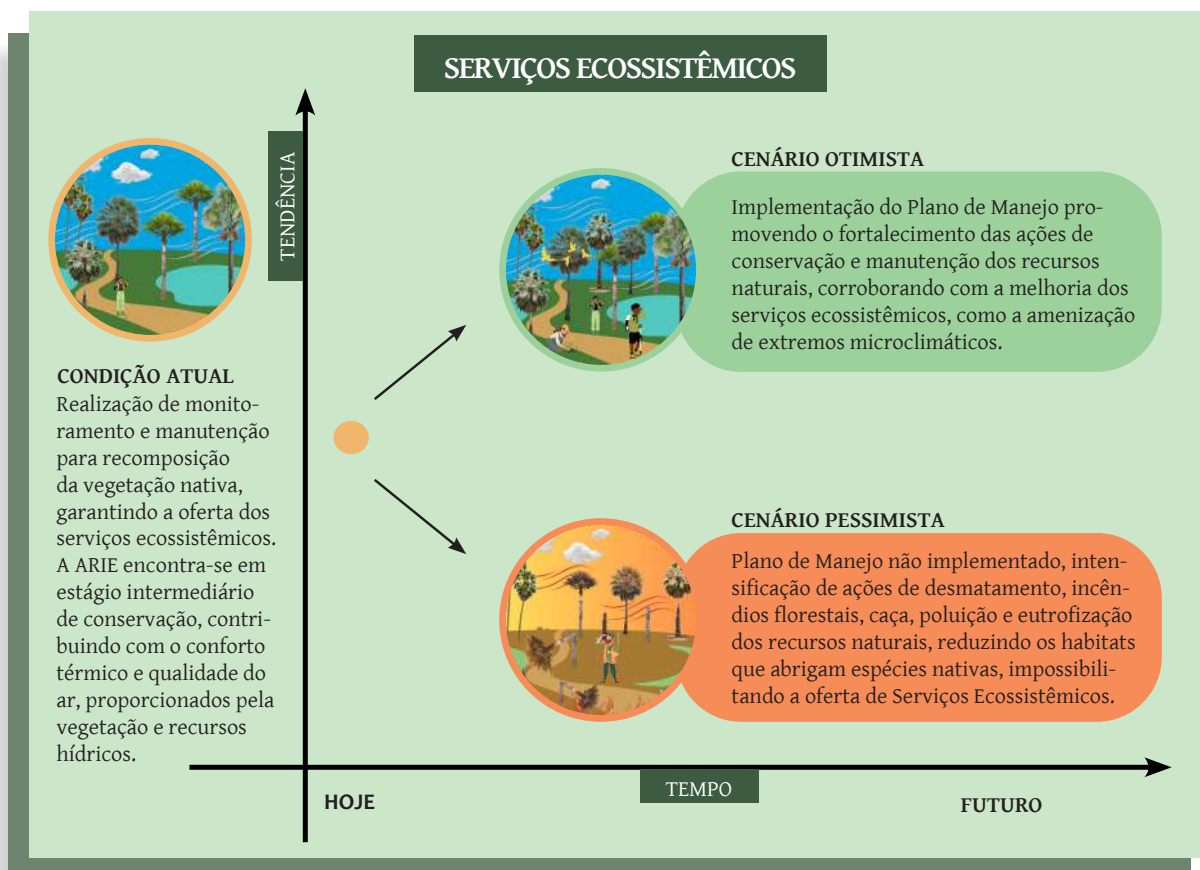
SERVIÇOS ECOSSISTÊMICOS

TENDÊNCIA

CONDIÇÃO ATUAL
Realização de monitoramento e manutenção para recomposição da vegetação nativa, garantindo a oferta dos serviços ecossistêmicos. A ARIE encontra-se em estágio intermediário de conservação, contribuindo com o conforto térmico e qualidade do ar, proporcionados pela vegetação e recursos hídricos.

CENÁRIO OTIMISTA
Implementação do Plano de Manejo promovendo o fortalecimento das ações de conservação e manutenção dos recursos naturais, corroborando com a melhoria dos serviços ecossistêmicos, como a amenização de extremos microclimáticos.

CENÁRIO PESSIMISTA
Plano de Manejo não implementado, intensificação de ações de desmatamento, incêndios florestais, caça, poluição e eutrofização dos recursos naturais, reduzindo os habitats que abrigam espécies nativas, impossibilitando a oferta de Serviços Ecossistêmicos.

HOJE

TEMPO

FUTURO